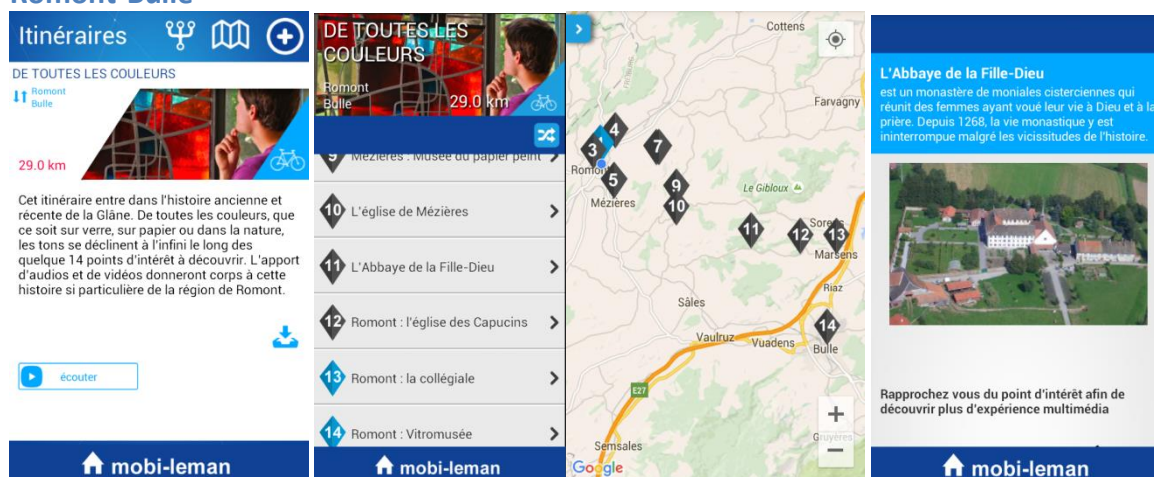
Romont-Bulle

Itinéraires

DE TOUTES LES COULEURS

Romont
Bulle

29.0 km

Cet itinéraire entre dans l'histoire ancienne et récente de la Glâne. De toutes les couleurs, que ce soit sur verre, sur papier ou dans la nature, les tons se déclinent à l'infini le long des quelque 14 points d'intérêt à découvrir. L'apport d'audios et de vidéos donneront corps à cette histoire si particulière de la région de Romont.

écouter

mobi-leman

DE TOUTES LES COULEURS

Romont
Bulle

29.0 km

9 Mézières : Musée du papier peint

10 L'église de Mézières

11 L'Abbaye de la Fille-Dieu

12 Romont : l'église des Capucins

13 Romont : la collégiale

14 Romont : Vitromusée

mobi-leman

Cottens

Farvagny

Romont

Mézières

Le Gibloux

Sorens

Marsens

Riaz

Sâles

Vaulruz

Vuadens

Bulle

E27

Semsales

Gruyères

Google

3 4 5 7 9 10 11 12 13 14

+
−

L'Abbaye de la Fille-Dieu

est un monastère de moniales cisterciennes qui réunit des femmes ayant voué leur vie à Dieu et à la prière. Depuis 1268, la vie monastique y est ininterrompue malgré les vicissitudes de l'histoire.

Rapprochez vous du point d'intérêt afin de découvrir plus d'expérience multimédia

mobi-leman